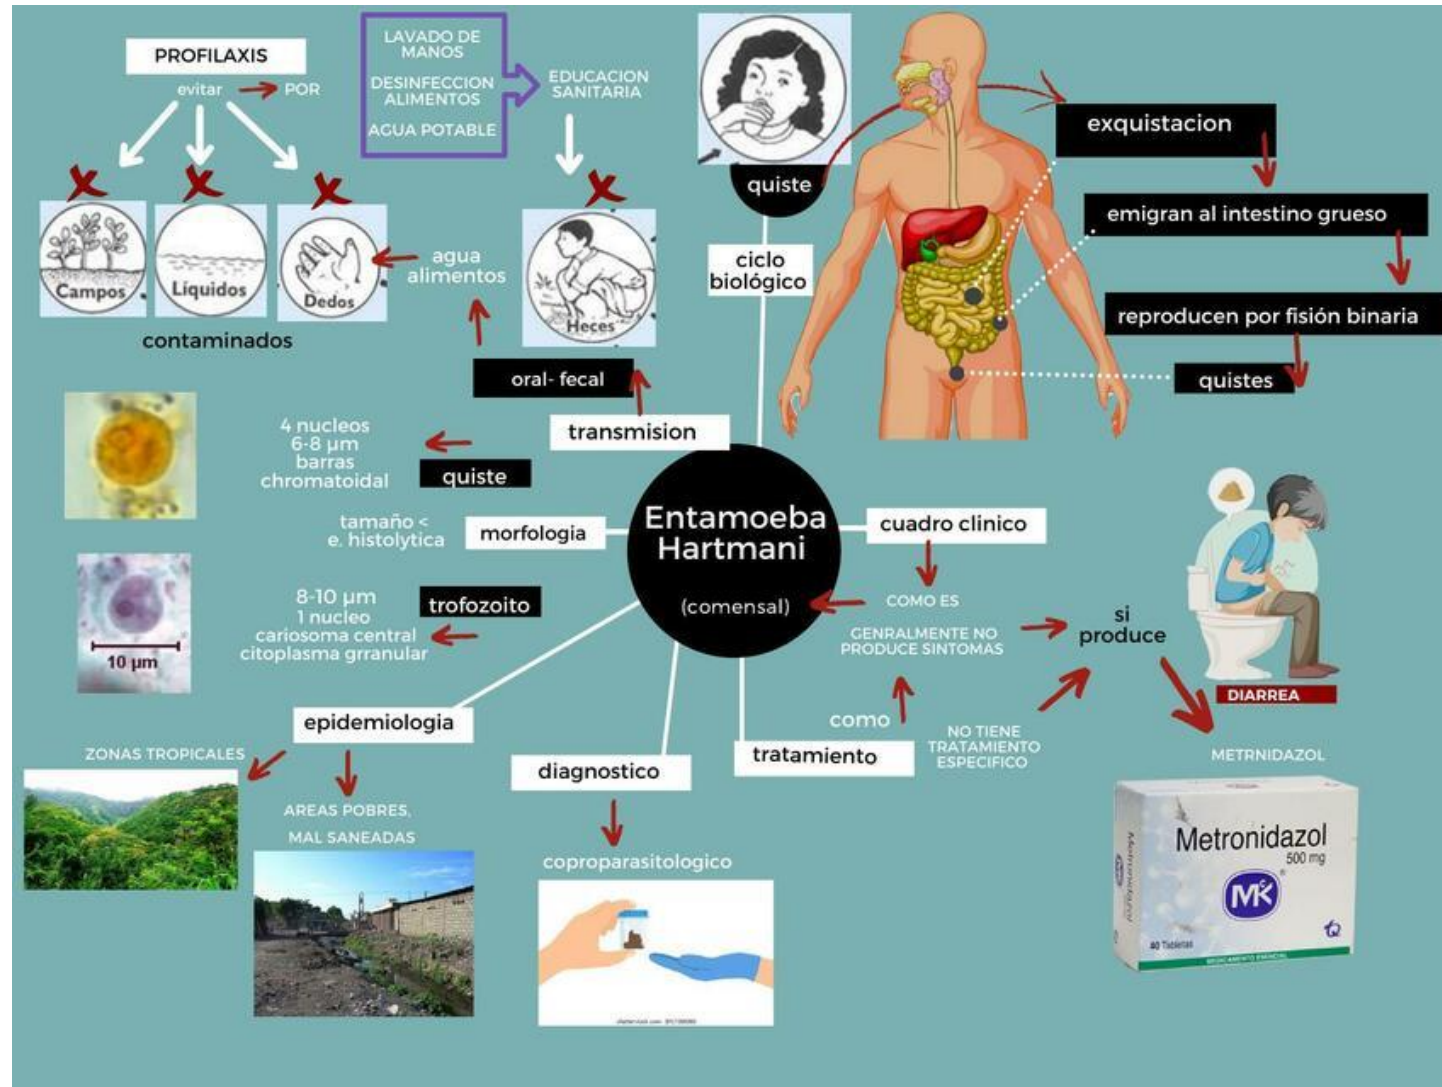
PROFILAXIS

evitar POR

Campos

Líquidos

Dedos

contaminados

LAVADO DE MANOS

DESINFECCION ALIMENTOS

AGUA POTABLE

EDUCACION SANITARIA

agua alimentos

Heces

oral- fecal

transmision

quiste

ciclo biológico

exquistacion

emigran al intestino grueso

reproducen por fisión binaria

quistes

4 nucleos
6-8 µm
barras
chromatoidal

quiste

tamaño < e. histolytica

morfologia

Entamoeba Hartmani

(comensal)

cuadro clinico

COMO ES

GENRALMENTE NO PRODUCE SINTOMAS

si produce

DIARREA

10 µm

8-10 µm
1 nucleo
cariosoma central
citoplasma grranular

trofozoito

epidemiologia

ZONAS TROPICALES

AREAS POBRES, MAL SANEADAS

diagnostico

coproparasitologico

como

tratamiento

NO TIENE TRATAMIENTO ESPECIFICO

METRNIDAZOL

Metronidazol
500 mg
MK
40 Tabletas